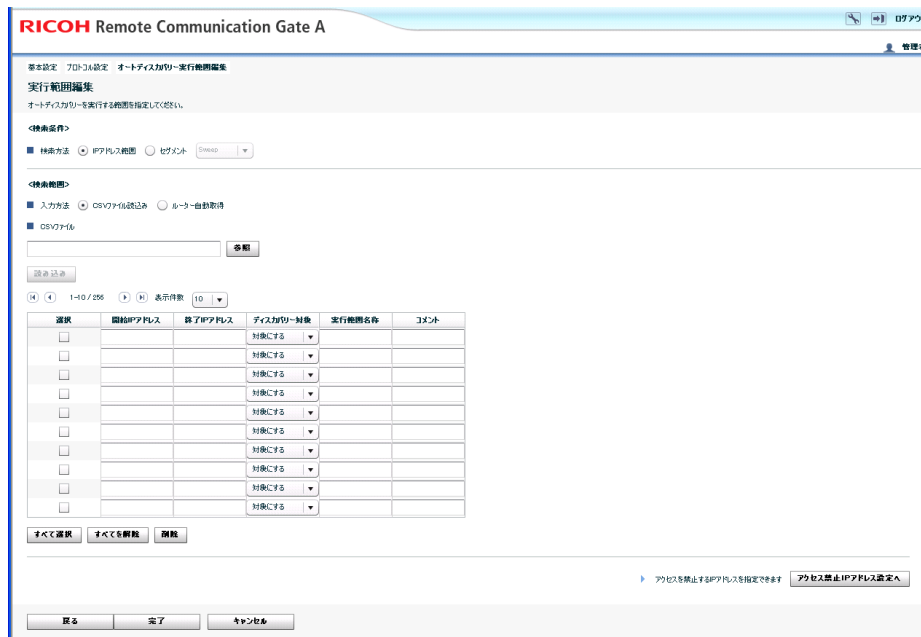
RICOH Remote Communication Gate A

ログアウ

管理

基本設定　プロトコル設定　オートディスカバリー実行範囲編集

実行範囲編集

オートディスカバリーを実行する範囲を指定してください。

<検索条件>

■ 検索方法 ◉ IPアドレス範囲 ◯ セグメント Sweep

<検索範囲>

■ 入力方法 ◉ CSVファイル読込み ◯ ルーター自動取得

■ CSVファイル

参照

読み込み

1-10 / 256 表示件数 10

| 選択 | 開始IPアドレス | 終了IPアドレス | ディスカバリー対象 | 実行範囲名称 | コメント |
|---|---|---|---|---|---|
| | | | 対象にする | | |
| | | | 対象にする | | |
| | | | 対象にする | | |
| | | | 対象にする | | |
| | | | 対象にする | | |
| | | | 対象にする | | |
| | | | 対象にする | | |
| | | | 対象にする | | |
| | | | 対象にする | | |
| | | | 対象にする | | |

すべて選択　すべてを解除　削除

アクセスを禁止するIPアドレスを指定できます　アクセス禁止IPアドレス設定へ

戻る　完了　キャンセル